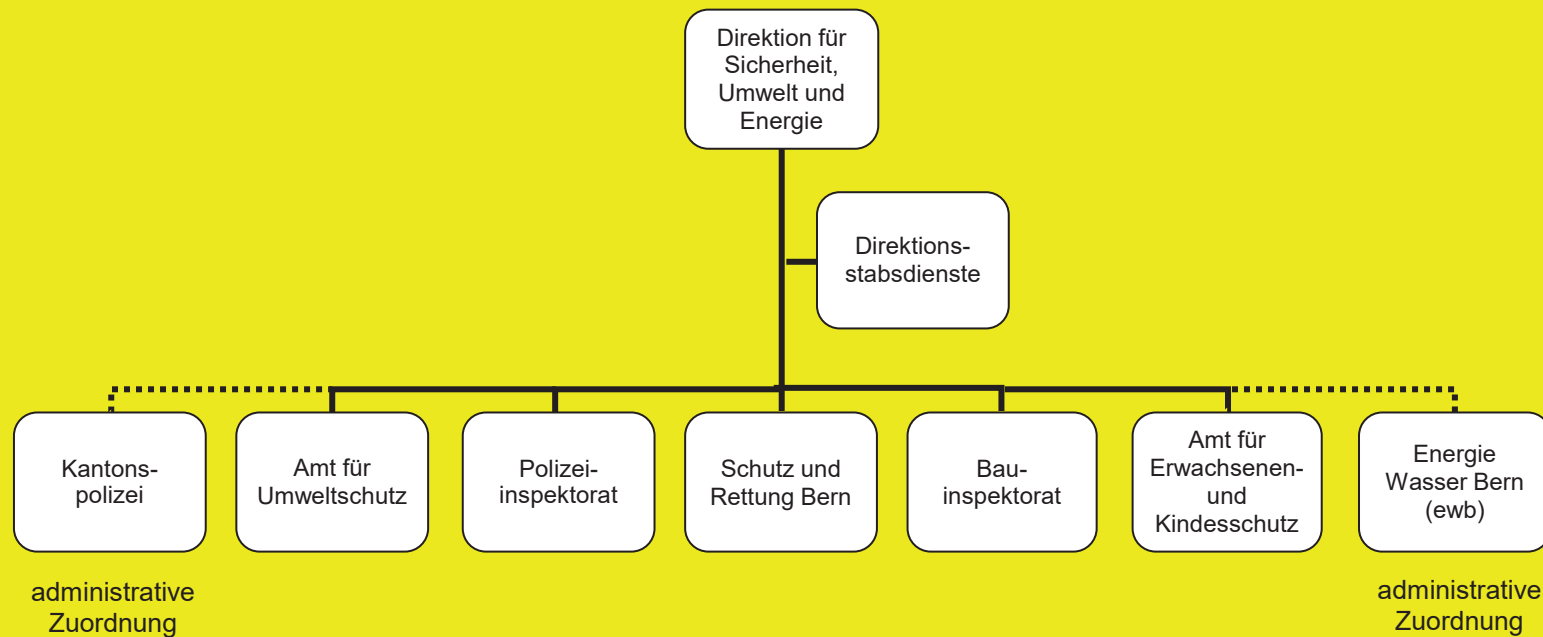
Direktion für Sicherheit, Umwelt und Energie

Direktionsstabsdienste

Kantonspolizei

Amt für Umweltschutz

Polizeiinspektorat

Schutz und Rettung Bern

Bauinspektorat

Amt für Erwachsenen- und Kindesschutz

Energie Wasser Bern (ewb)

administrative Zuordnung

administrative Zuordnung